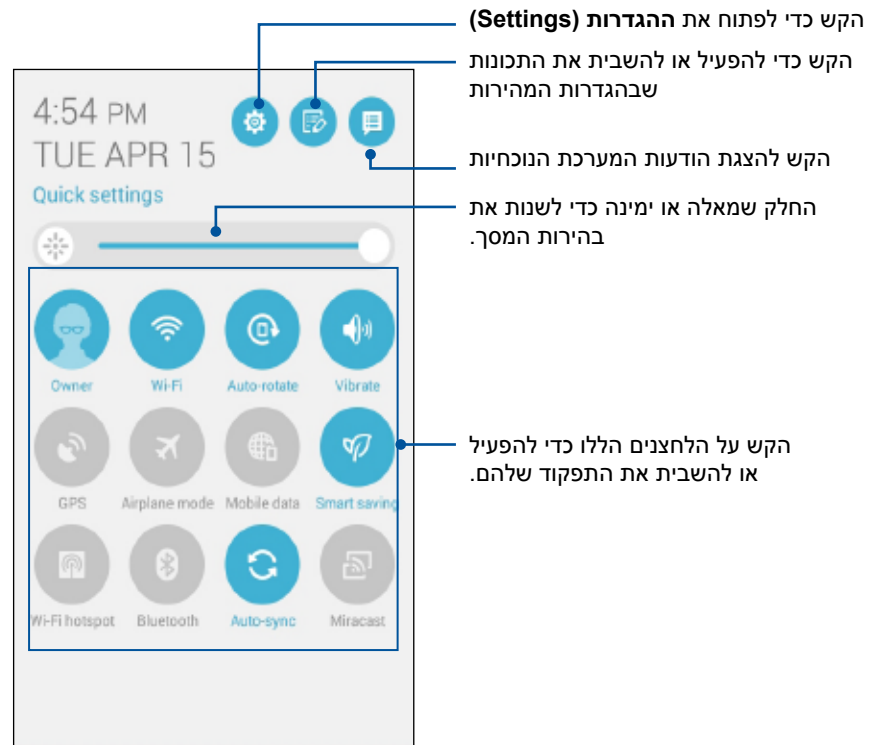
4:54 PM
TUE APR 15
Quick settings

Owner
Wi-Fi
Auto-rotate
Vibrate
GPS
Airplane mode
Mobile data
Smart saving
Wi-Fi hotspot
Bluetooth
Auto-sync
Miracast

הקש כדי לפתוח את **ההגדרות (Settings)**

הקש כדי להפעיל או להשבית את התכונות שבהגדרות המהירות

הקש להצגת הודעות המערכת הנוכחיות

החלק שמאלה או ימינה כדי לשנות את בהירות המסך.

הקש על הלחצנים הללו כדי להפעיל או להשבית את התפקוד שלהם.